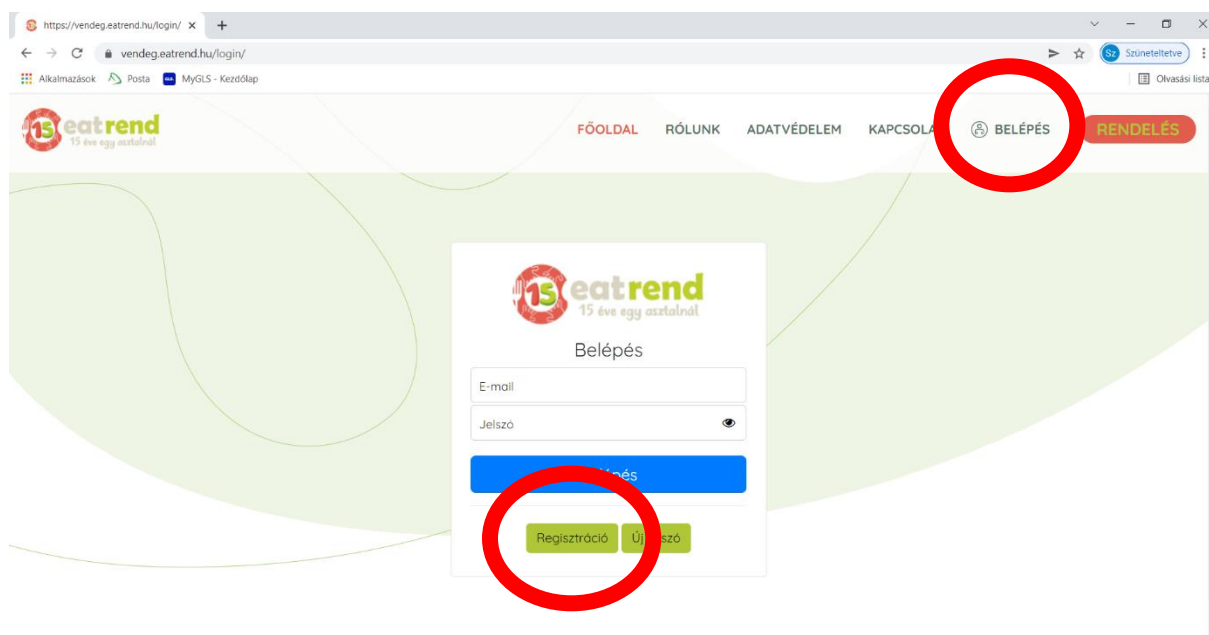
https://vendeg.eatrend.hu/login/ ×
vendeg.eatrend.hu/login/
Sz Szüneteltetve
Alkalmazások Posta MyGLS - Kezdőlap
Olvasási lista

15 eatrend
15 éve egy asztalnál

FŐOLDAL RÓLUNK ADATVÉDELEM KAPCSOLA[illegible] BELÉPÉS RENDELÉS

15 eatrend
15 éve egy asztalnál

Belépés

E-mail

Jelszó

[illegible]pés

Regisztráció Új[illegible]szó